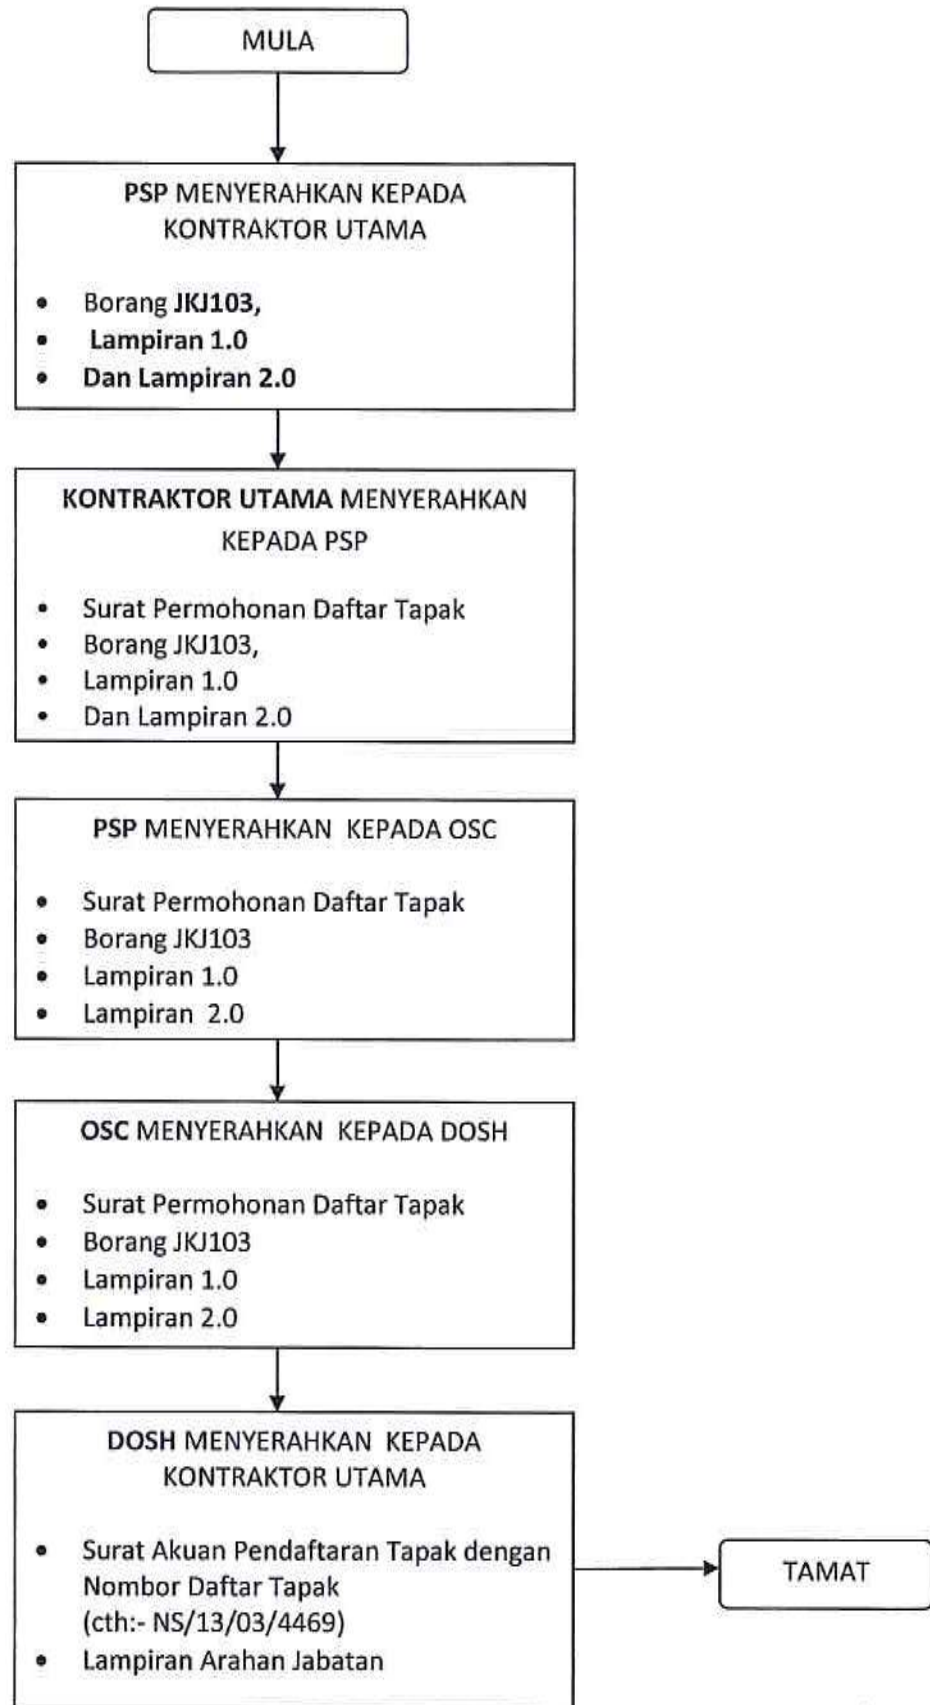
MULA

PSP MENYERAHKAN KEPADA KONTRAKTOR UTAMA

- Borang JKJ103,
- Lampiran 1.0
- Dan Lampiran 2.0

KONTRAKTOR UTAMA MENYERAHKAN KEPADA PSP

- Surat Permohonan Daftar Tapak
- Borang JKJ103,
- Lampiran 1.0
- Dan Lampiran 2.0

PSP MENYERAHKAN KEPADA OSC

- Surat Permohonan Daftar Tapak
- Borang JKJ103
- Lampiran 1.0
- Lampiran 2.0

OSC MENYERAHKAN KEPADA DOSH

- Surat Permohonan Daftar Tapak
- Borang JKJ103
- Lampiran 1.0
- Lampiran 2.0

DOSH MENYERAHKAN KEPADA KONTRAKTOR UTAMA

- Surat Akuan Pendaftaran Tapak dengan Nombor Daftar Tapak (cth:- NS/13/03/4469)
- Lampiran Arahan Jabatan

TAMAT